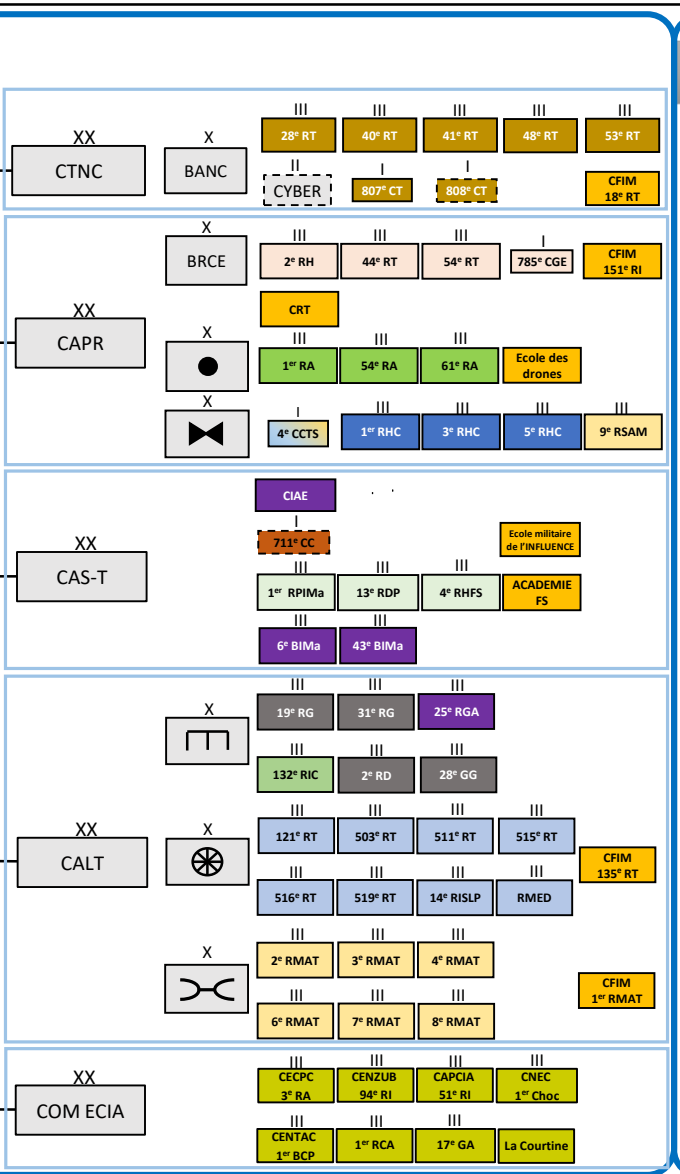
XX
CTNC

X
BANC

III
28e RT

III
40e RT

III
41e RT

III
48e RT

III
53e RT

II
CYBER

I
807e CT

I
808e CT

CFIM
18e RT

X
BRCE

III
2e RH

III
44e RT

III
54e RT

I
785e CGE

CFIM
151e RI

XX
CAPR

CRT

X

III
1er RA

III
54e RA

III
61e RA

Ecole des drones

X

I
4e CCTS

III
1er RHC

III
3e RHC

III
5e RHC

III
9e RSAM

CIAE

I
711e CC

Ecole militaire de l'INFLUENCE

XX
CAS-T

III
1er RPIMa

III
13e RDP

III
4e RHFS

ACADEMIE FS

III
6e BIMa

III
43e BIMa

X

III
19e RG

III
31e RG

III
25e RGA

III
132e RIC

III
2e RD

III
28e GG

XX
CALT

X

III
121e RT

III
503e RT

III
511e RT

III
515e RT

CFIM
135e RT

III
516e RT

III
519e RT

III
14e RISLP

III
RMED

X

III
2e RMAT

III
3e RMAT

III
4e RMAT

CFIM
1er RMAT

III
6e RMAT

III
7e RMAT

III
8e RMAT

XX
COM ECIA

III
CECPC
3e RA

III
CENZUB
94e RI

III
CAPCIA
51e RI

III
CNEC
1er Choc

III
CENTAC
1er BCP

III
1er RCA

III
17e GA

La Courtine